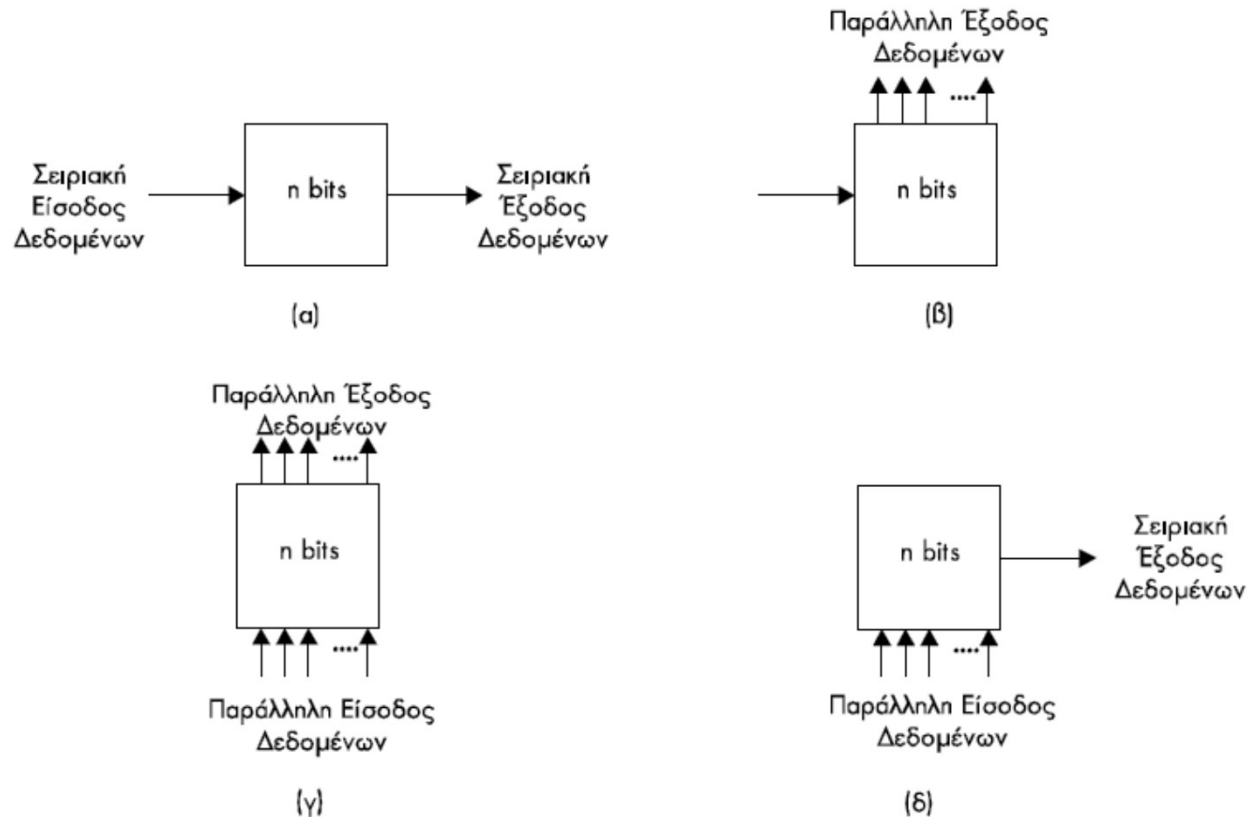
Σειριακή Είσοδος Δεδομένων

n bits

Σειριακή Έξοδος Δεδομένων

(α)

Παράλληλη Έξοδος Δεδομένων

....

n bits

(β)

Παράλληλη Έξοδος Δεδομένων

....

n bits

....

Παράλληλη Είσοδος Δεδομένων

(γ)

n bits

Σειριακή Έξοδος Δεδομένων

....

Παράλληλη Είσοδος Δεδομένων

(δ)